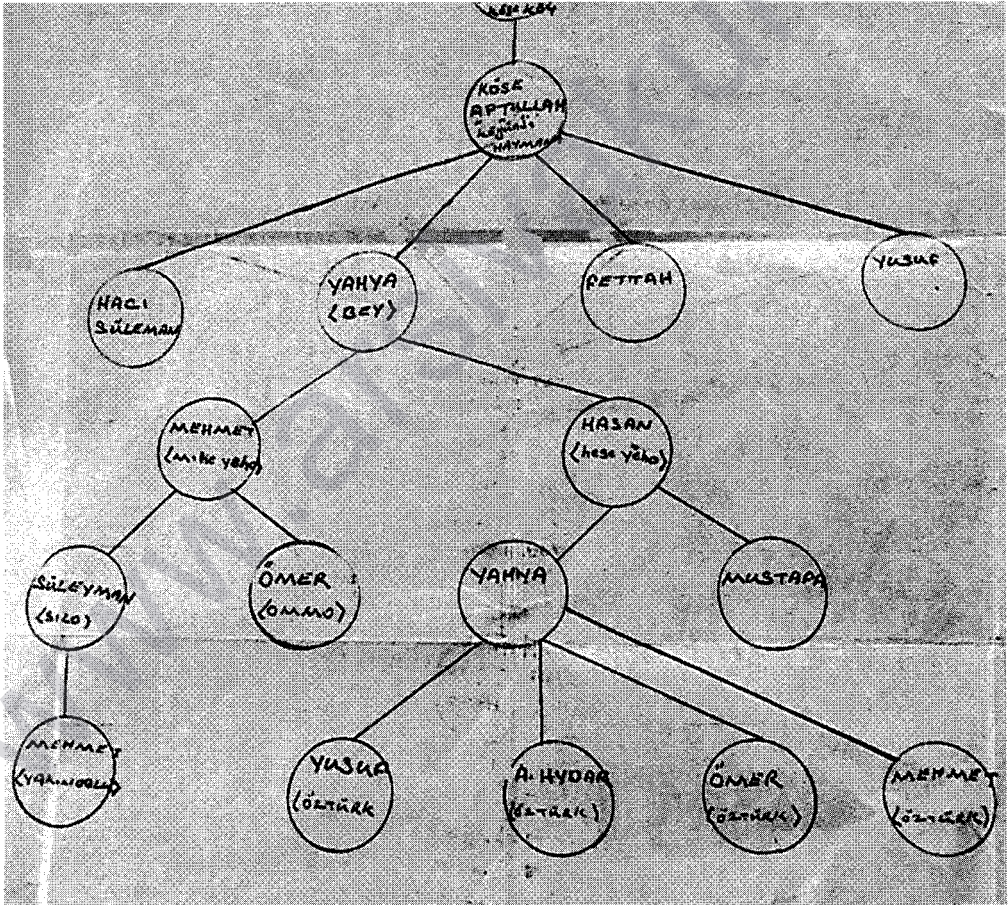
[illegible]

KÖSE APTULLAH (kéğindi HAYMANA)

HACI SÜLEMAN

YAHYA (BEY)

FETTAH

YUSUF

MEHMET (mike yého)

HASAN (hese yého)

SÜLEYMAN (SIZO)

ÖMER (OMMO)

YAHYA

MUSTAFA

MEHMET (YAKUPOĞLU)

YUSUF (ÖZTÜRK

A. HYDAR (ÖZTÜRK)

ÖMER (ÖZTÜRK)

MEHMET (ÖZTÜRK)